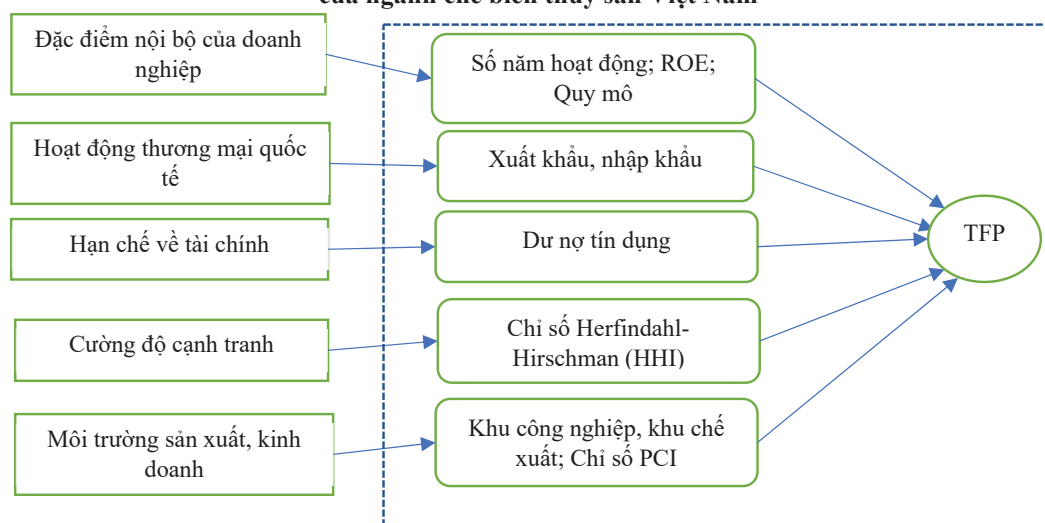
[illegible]

Đặc điểm nội bộ của doanh nghiệp

Số năm hoạt động; ROE; Quy mô

Hoạt động thương mại quốc tế

Xuất khẩu, nhập khẩu

Hạn chế về tài chính

Dư nợ tín dụng

TFP

Cường độ cạnh tranh

Chỉ số Herfindahl-Hirschman (HHI)

Môi trường sản xuất, kinh doanh

Khu công nghiệp, khu chế xuất; Chỉ số PCI